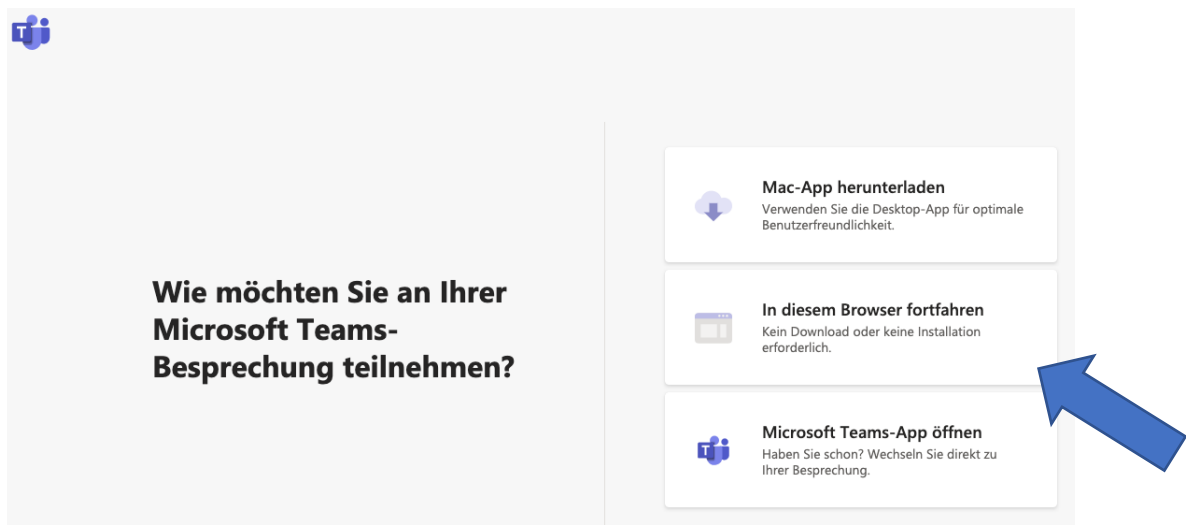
Wie möchten Sie an Ihrer Microsoft Teams-Besprechung teilnehmen?

Mac-App herunterladen
Verwenden Sie die Desktop-App für optimale Benutzerfreundlichkeit.

In diesem Browser fortfahren
Kein Download oder keine Installation erforderlich.

Microsoft Teams-App öffnen
Haben Sie schon? Wechseln Sie direkt zu Ihrer Besprechung.